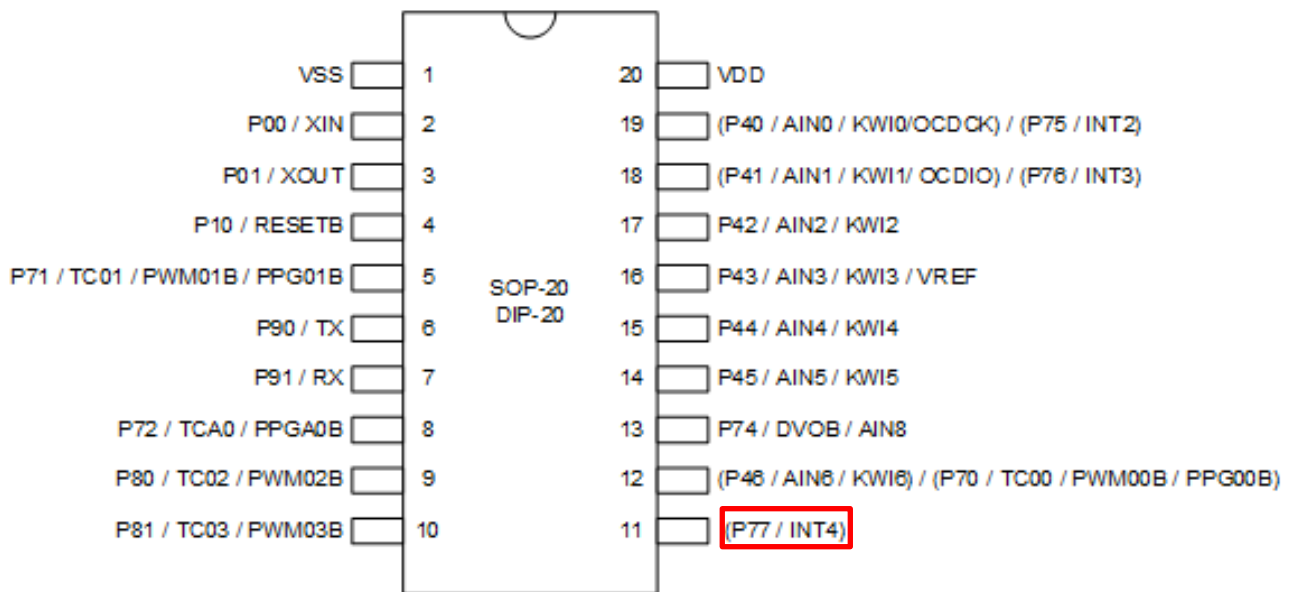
VSS 1
P00 / XIN 2
P01 / XOUT 3
P10 / RESETB 4
P71 / TC01 / PWM01B / PPG01B 5
P90 / TX 6
P91 / RX 7
P72 / TCA0 / PPGA0B 8
P80 / TC02 / PWM02B 9
P81 / TC03 / PWM03B 10

SOP-20
DIP-20

20 VDD
19 (P40 / AIN0 / KWI0/OCDCK) / (P75 / INT2)
18 (P41 / AIN1 / KWI1/ OCDIO) / (P76 / INT3)
17 P42 / AIN2 / KWI2
16 P43 / AIN3 / KWI3 / VREF
15 P44 / AIN4 / KWI4
14 P45 / AIN5 / KWI5
13 P74 / DVOB / AIN8
12 (P46 / AIN6 / KWI6) / (P70 / TC00 / PWM00B / PPG00B)
11 (P77 / INT4)